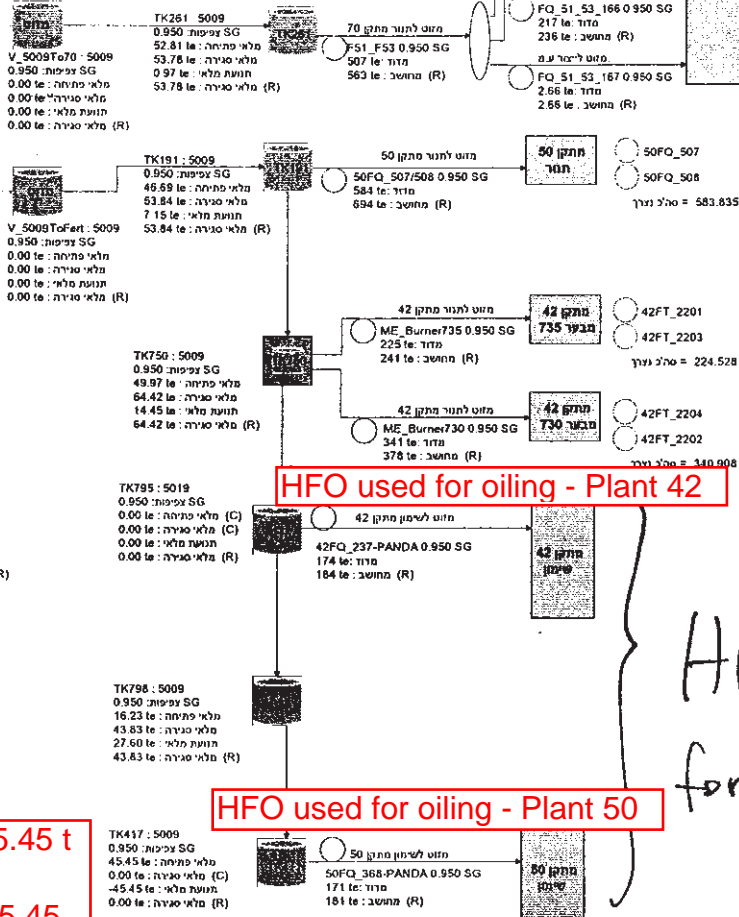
TK261 5009
0.950 צפיפות: SG
52.81 te : מלאי פתיחה
53.78 te : מלאי סגירה
0.97 te : תנועת מלאי
53.78 te : מלאי סגירה (R)

V_5009To70 : 5009
0.950 צפיפות: SG
0.00 te : מלאי פתיחה
0.00 te : מלאי סגירה
0.00 te : תנועת מלאי
0.00 te : מלאי סגירה (R)

70 מזוט לתנור מתקן
FS1_FS3 0.950 SG
507 te : מדוד
563 te : מחושב (R)

FQ_51_53_166 0.950 SG
217 te : מדוד
236 te : מחושב (R)

מזוט לייצור ע.מ
FQ_51_53_167 0.950 SG
2.66 te : מדוד
2.66 te : מחושב (R)

TK191 : 5009
0.950 צפיפות: SG
46.69 te : מלאי פתיחה
53.84 te : מלאי סגירה
7.15 te : תנועת מלאי
53.84 te : מלאי סגירה (R)

V_5009ToFert : 5009
0.950 צפיפות: SG
0.00 te : מלאי פתיחה
0.00 te : מלאי סגירה
0.00 te : תנועת מלאי
0.00 te : מלאי סגירה (R)

50 מזוט לתנור מתקן
50FQ_507/508 0.950 SG
584 te : מדוד
694 te : מחושב (R)

מתקן 50 תנור
50FQ_507
50FQ_508
583.835 = סה"כ נצרך

42 מזוט לתנור מתקן
ME_Burner735 0.950 SG
225 te : מדוד
241 te : מחושב (R)

מתקן 42 מבער 735
42FT_2201
42FT_2203
224.528 = סה"כ נצרך

TK750 : 5009
0.950 צפיפות: SG
49.97 te : מלאי פתיחה
64.42 te : מלאי סגירה
14.45 te : תנועת מלאי
64.42 te : מלאי סגירה (R)

42 מזוט לתנור מתקן
ME_Burner730 0.950 SG
341 te : מדוד
378 te : מחושב (R)

מתקן 42 מבער 730
42FT_2204
42FT_2202
340.908 = סה"כ נצרך

HFO used for oiling - Plant 42

TK795 : 5019
0.950 צפיפות: SG
0.00 te : מלאי פתיחה (C)
0.00 te : מלאי סגירה (C)
0.00 te : תנועת מלאי
0.00 te : מלאי סגירה (R)

42 מזוט לשימון מתקן
42FQ_237-PANDA 0.950 SG
174 te : מדוד
184 te : מחושב (R)

מתקן 42 שימון

TK798 : 5009
0.950 צפיפות: SG
16.23 te : מלאי פתיחה
43.83 te : מלאי סגירה
27.60 te : תנועת מלאי
43.83 te : מלאי סגירה (R)

HFO used for oiling - Plant 50

5.45 t
5.45

TK417 : 5009
0.950 צפיפות: SG
45.45 te : מלאי פתיחה
0.00 te : מלאי סגירה (C)
-45.45 te : תנועת מלאי
0.00 te : מלאי סגירה (R)

50 מזוט לשימון מתקן
50FQ_368-PANDA 0.950 SG
171 te : מדוד
181 te : מחושב (R)

מתקן 50 שימון

H
for